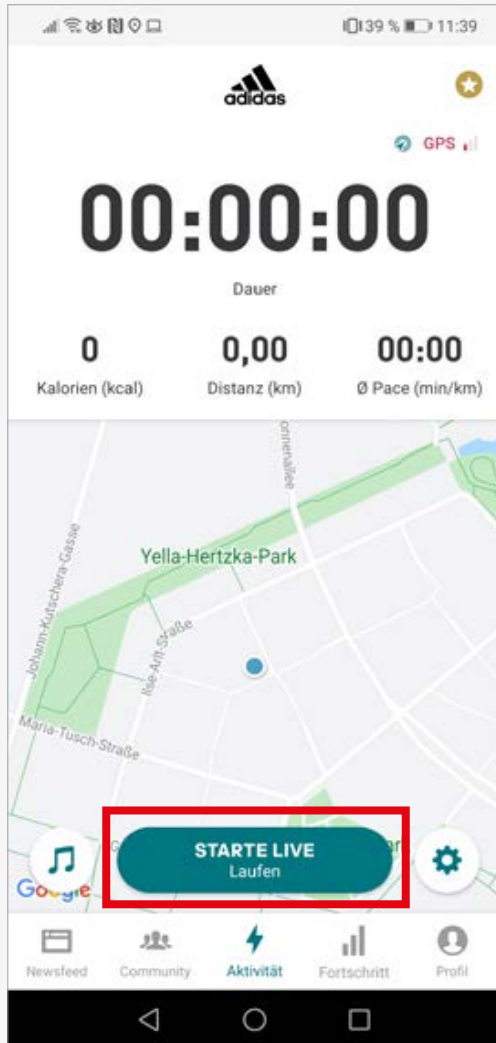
39 % 11:39

adidas

GPS

00:00:00

Dauer

0
Kalorien (kcal)

0,00
Distanz (km)

00:00
Ø Pace (min/km)

onnenallee

Yella-Hertzka-Park

Johann-Kutschera-Gasse

Ilse-Arlt-Straße

Maria-Tusch-Straße

Google

STARTE LIVE
Laufen

Newsfeed
Community
Aktivität
Fortschritt
Profil